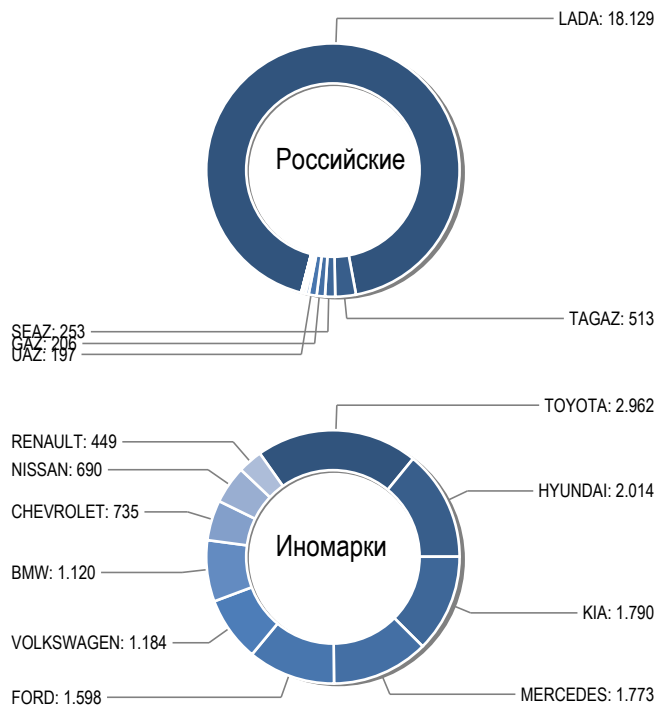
LADA: 18.129

Российские

SEAZ: 253
GAZ: 206
UAZ: 197
TAGAZ: 513

TOYOTA: 2.962
RENAULT: 449
NISSAN: 690
CHEVROLET: 735
HYUNDAI: 2.014

Иномарки

BMW: 1.120
KIA: 1.790
VOLKSWAGEN: 1.184
FORD: 1.598
MERCEDES: 1.773